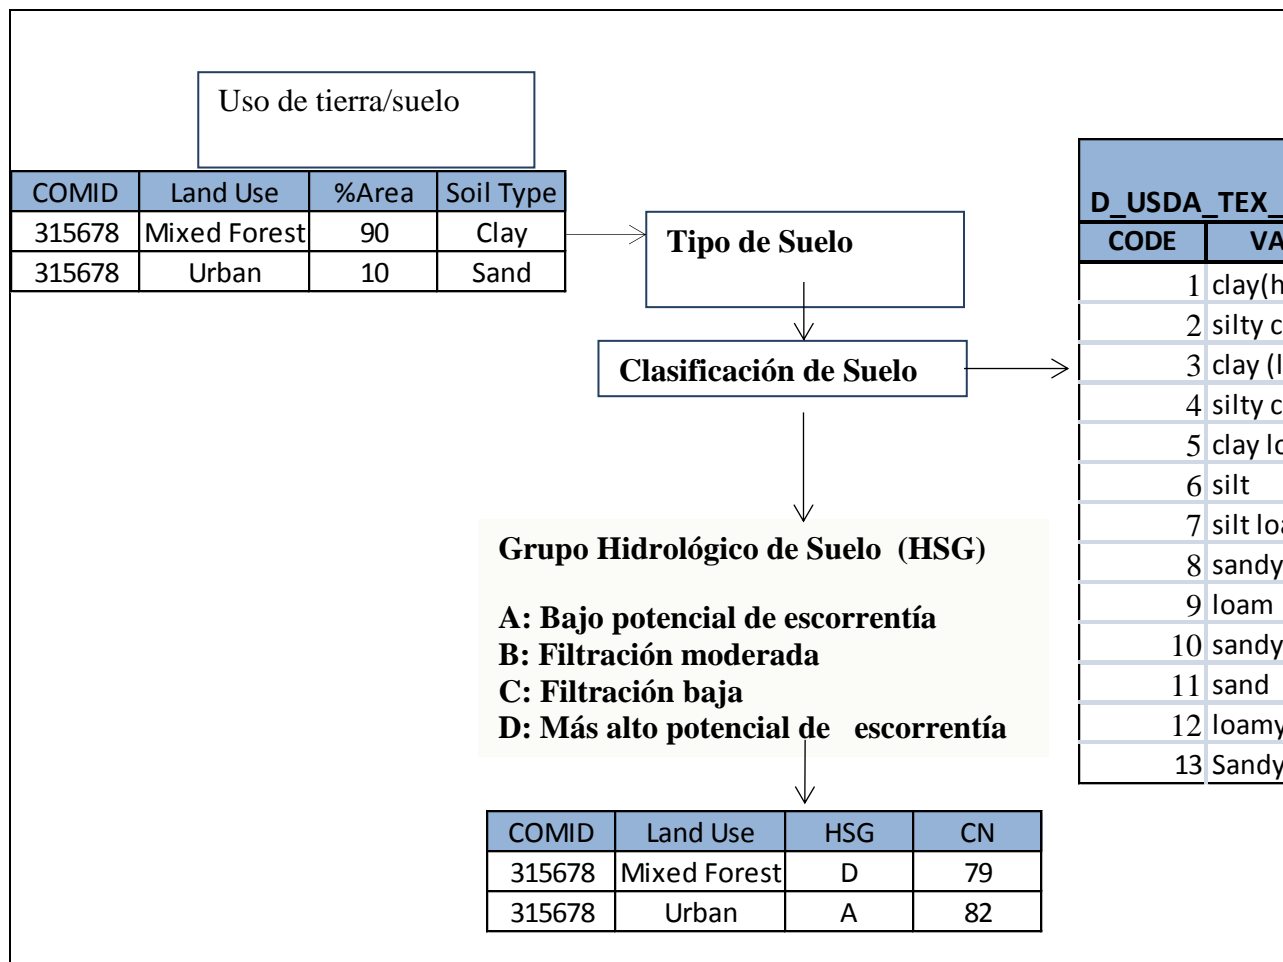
Uso de tierra/suelo

| COMID | Land Use | %Area | Soil Type |
|---|---|---|---|
| 315678 | Mixed Forest | 90 | Clay |
| 315678 | Urban | 10 | Sand |

Tipo de Suelo

Clasificación de Suelo

D_USDA_TEX_

| CODE | VA |
|---|---|
| 1 | clay(h |
| 2 | silty c |
| 3 | clay (l |
| 4 | silty c |
| 5 | clay lo |
| 6 | silt |
| 7 | silt lo |
| 8 | sandy |
| 9 | loam |
| 10 | sandy |
| 11 | sand |
| 12 | loamy |
| 13 | Sandy |

Grupo Hidrológico de Suelo (HSG)

A: Bajo potencial de escorrentía
B: Filtración moderada
C: Filtración baja
D: Más alto potencial de escorrentía

| COMID | Land Use | HSG | CN |
|---|---|---|---|
| 315678 | Mixed Forest | D | 79 |
| 315678 | Urban | A | 82 |